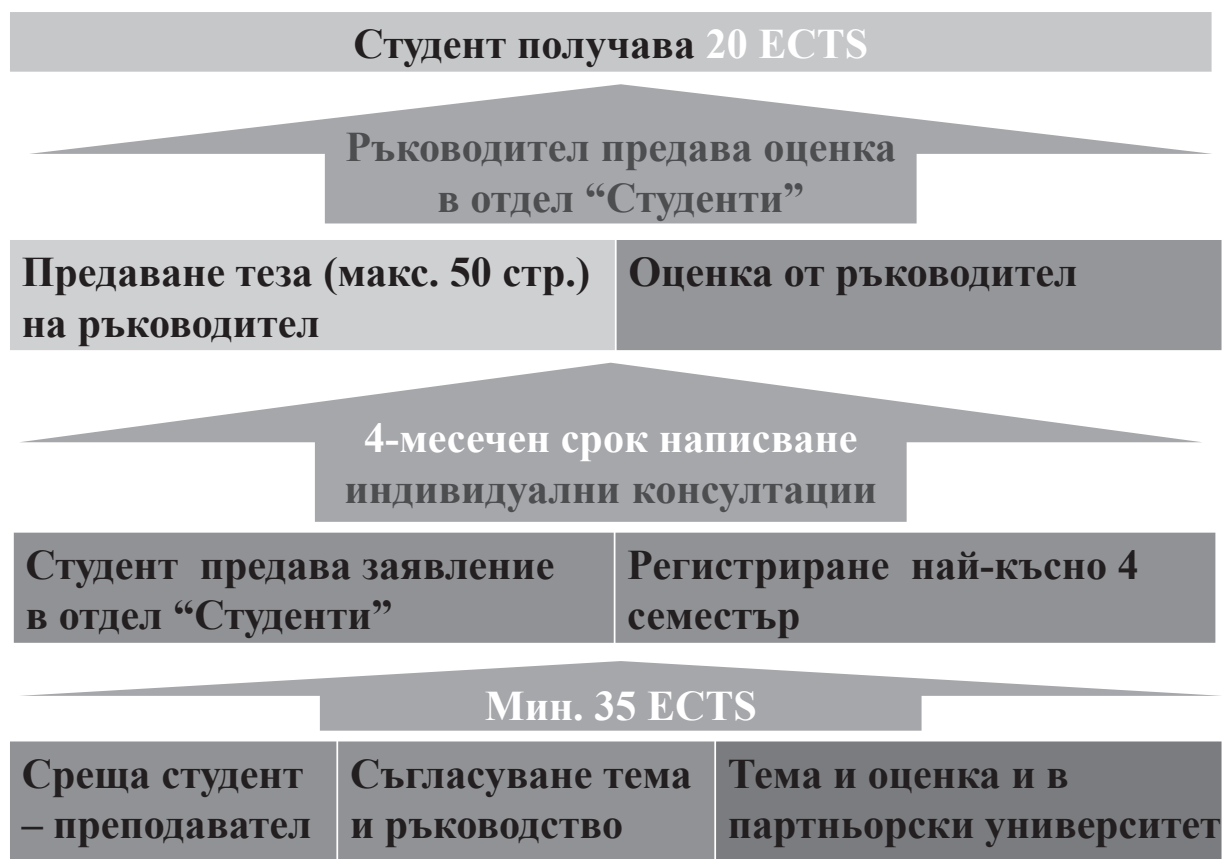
Студент получава 20 ECTS

Ръководител предава оценка в отдел "Студенти"

Предаване теза (макс. 50 стр.) на ръководител

Оценка от ръководител

4-месечен срок написване индивидуални консултации

Студент предава заявление в отдел "Студенти"

Регистриране най-късно 4 семестър

Мин. 35 ECTS

Среща студент – преподавател

Съгласуване тема и ръководство

Тема и оценка и в партньорски университет